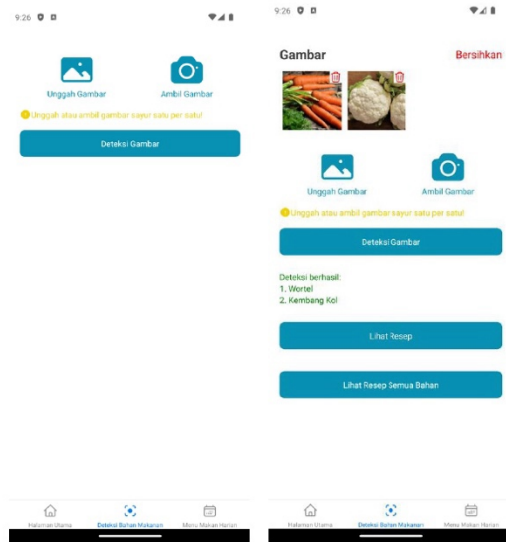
9:26

Unggah Gambar

Ambil Gambar

Unggah atau ambil gambar sayur satu per satu!

Deteksi Gambar

Halaman Utama

Deteksi Bahan Makanan

Menu Makan Harian

9:26

Gambar

Bersihkan

Unggah Gambar

Ambil Gambar

Unggah atau ambil gambar sayur satu per satu!

Deteksi Gambar

Deteksi berhasil:
1. Wortel
2. Kembang Kol

Lihat Resep

Lihat Resep Semua Bahan

Halaman Utama

Deteksi Bahan Makanan

Menu Makan Harian